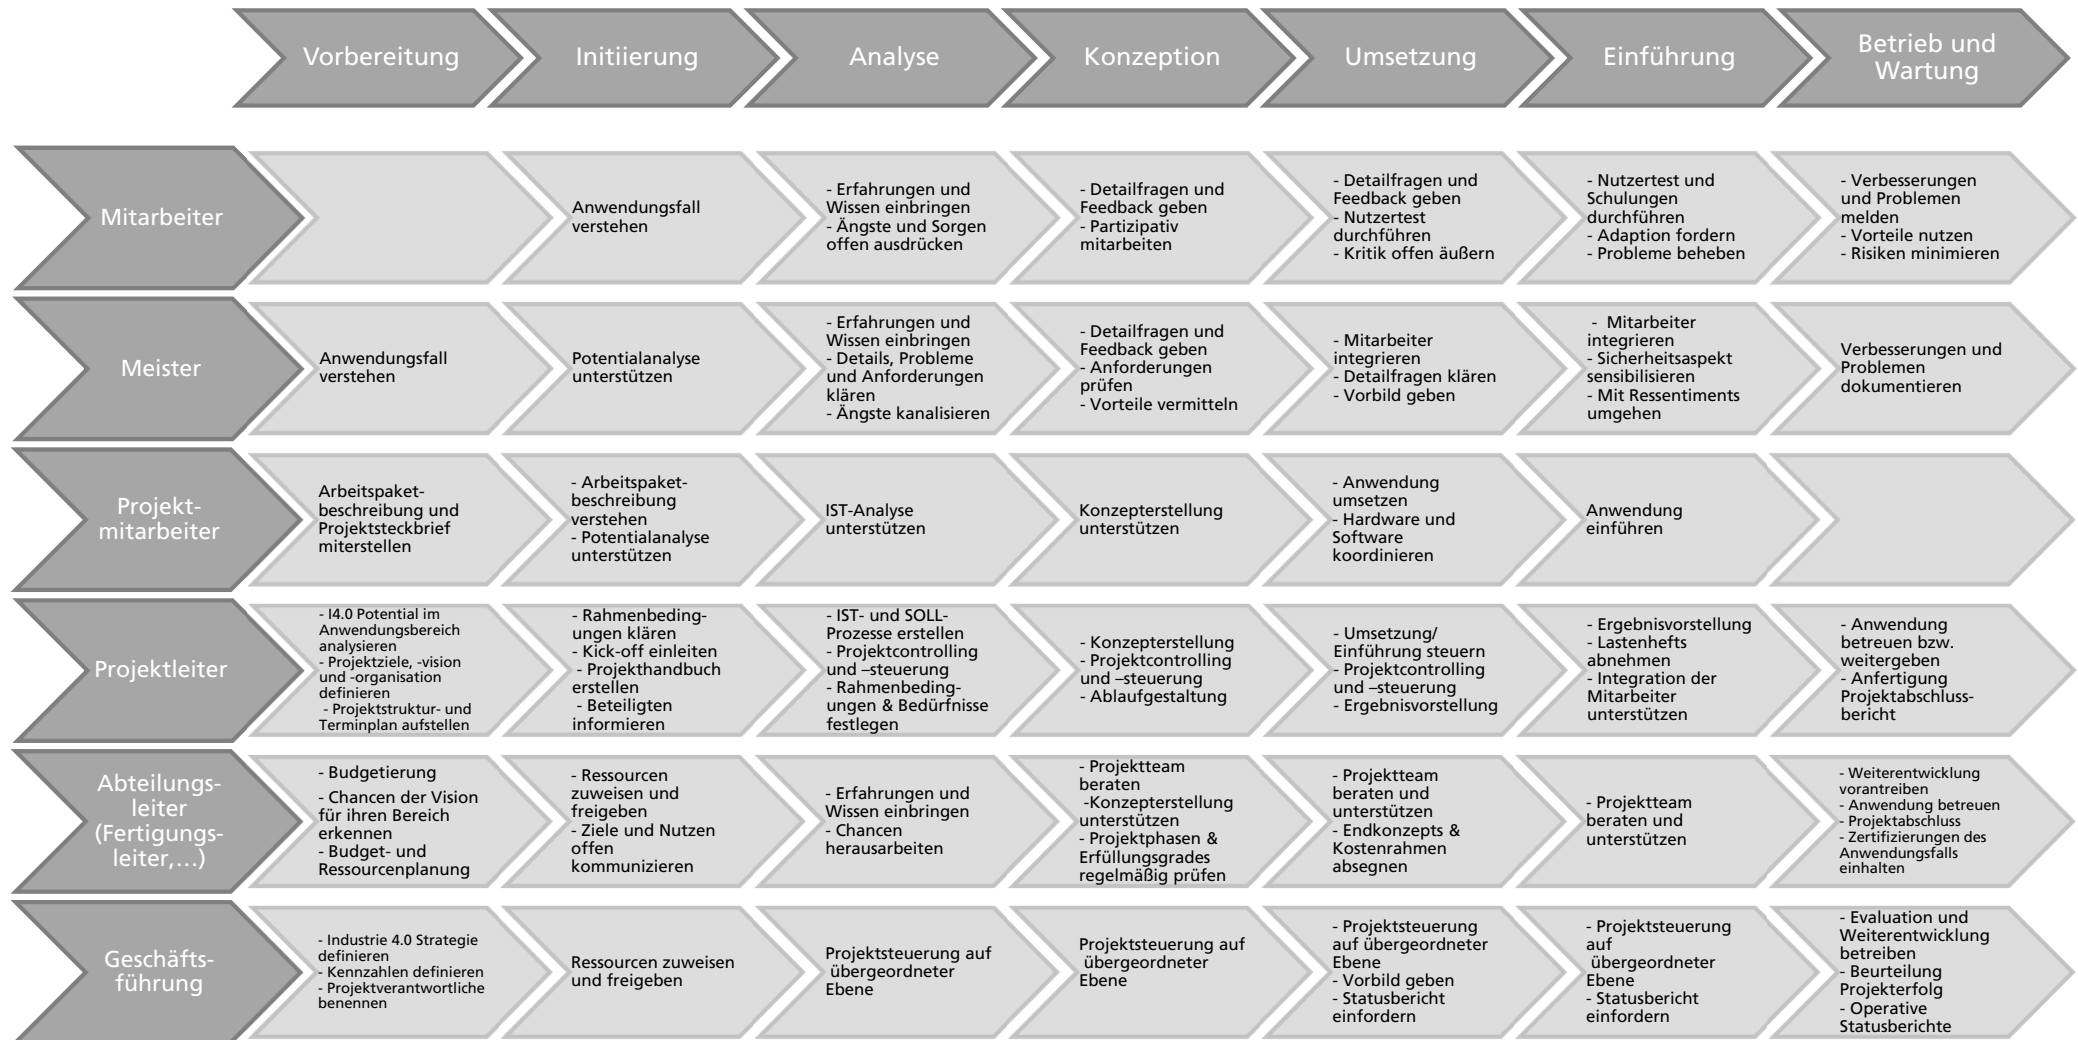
|  | Vorbereitung | Initiierung | Analyse | Konzeption | Umsetzung | Einführung | Betrieb und Wartung |
|---|---|---|---|---|---|---|---|
| Mitarbeiter |  | Anwendungsfall verstehen | - Erfahrungen und Wissen einbringen - Ängste und Sorgen offen ausdrücken | - Detailfragen und Feedback geben - Partizipativ mitarbeiten | - Detailfragen und Feedback geben - Nutzertest durchführen - Kritik offen äußern | - Nutzertest und Schulungen durchführen - Adaption fordern - Probleme beheben | - Verbesserungen und Problemen melden - Vorteile nutzen - Risiken minimieren |
| Meister | Anwendungsfall verstehen | Potentialanalyse unterstützen | - Erfahrungen und Wissen einbringen - Details, Probleme und Anforderungen klären - Ängste kanalisieren | - Detailfragen und Feedback geben - Anforderungen prüfen - Vorteile vermitteln | - Mitarbeiter integrieren - Detailfragen klären - Vorbild geben | - Mitarbeiter integrieren - Sicherheitsaspekt sensibilisieren - Mit Ressentiments umgehen | Verbesserungen und Problemen dokumentieren |
| Projektmitarbeiter | Arbeitspaketbeschreibung und Projektsteckbrief miterstellen | - Arbeitspaketbeschreibung verstehen - Potentialanalyse unterstützen | IST-Analyse unterstützen | Konzepterstellung unterstützen | - Anwendung umsetzen - Hardware und Software koordinieren | Anwendung einführen |  |
| Projektleiter | - I4.0 Potential im Anwendungsbereich analysieren - Projektziele, -vision und -organisation definieren - Projektstruktur- und Terminplan aufstellen | - Rahmenbedingungen klären - Kick-off einleiten - Projekthandbuch erstellen - Beteiligten informieren | - IST- und SOLL-Prozesse erstellen - Projektcontrolling und –steuerung - Rahmenbedingungen & Bedürfnisse festlegen | - Konzepterstellung - Projektcontrolling und –steuerung - Ablaufgestaltung | - Umsetzung/ Einführung steuern - Projektcontrolling und –steuerung - Ergebnisvorstellung | - Ergebnisvorstellung - Lastenhefts abnehmen - Integration der Mitarbeiter unterstützen | - Anwendung betreuen bzw. weitergeben - Anfertigung Projektabschlussbericht |
| Abteilungsleiter (Fertigungsleiter,…) | - Budgetierung - Chancen der Vision für ihren Bereich erkennen - Budget- und Ressourcenplanung | - Ressourcen zuweisen und freigeben - Ziele und Nutzen offen kommunizieren | - Erfahrungen und Wissen einbringen - Chancen herausarbeiten | - Projektteam beraten -Konzepterstellung unterstützen - Projektphasen & Erfüllungsgrades regelmäßig prüfen | - Projektteam beraten und unterstützen - Endkonzepts & Kostenrahmen absegnen | - Projektteam beraten und unterstützen | - Weiterentwicklung vorantreiben - Anwendung betreuen - Projektabschluss - Zertifizierungen des Anwendungsfalls einhalten |
| Geschäftsführung | - Industrie 4.0 Strategie definieren - Kennzahlen definieren - Projektverantwortliche benennen | Ressourcen zuweisen und freigeben | Projektsteuerung auf übergeordneter Ebene | Projektsteuerung auf übergeordneter Ebene | - Projektsteuerung auf übergeordneter Ebene - Vorbild geben - Statusbericht einfordern | - Projektsteuerung auf übergeordneter Ebene - Statusbericht einfordern | - Evaluation und Weiterentwicklung betreiben - Beurteilung Projekterfolg - Operative Statusberichte |